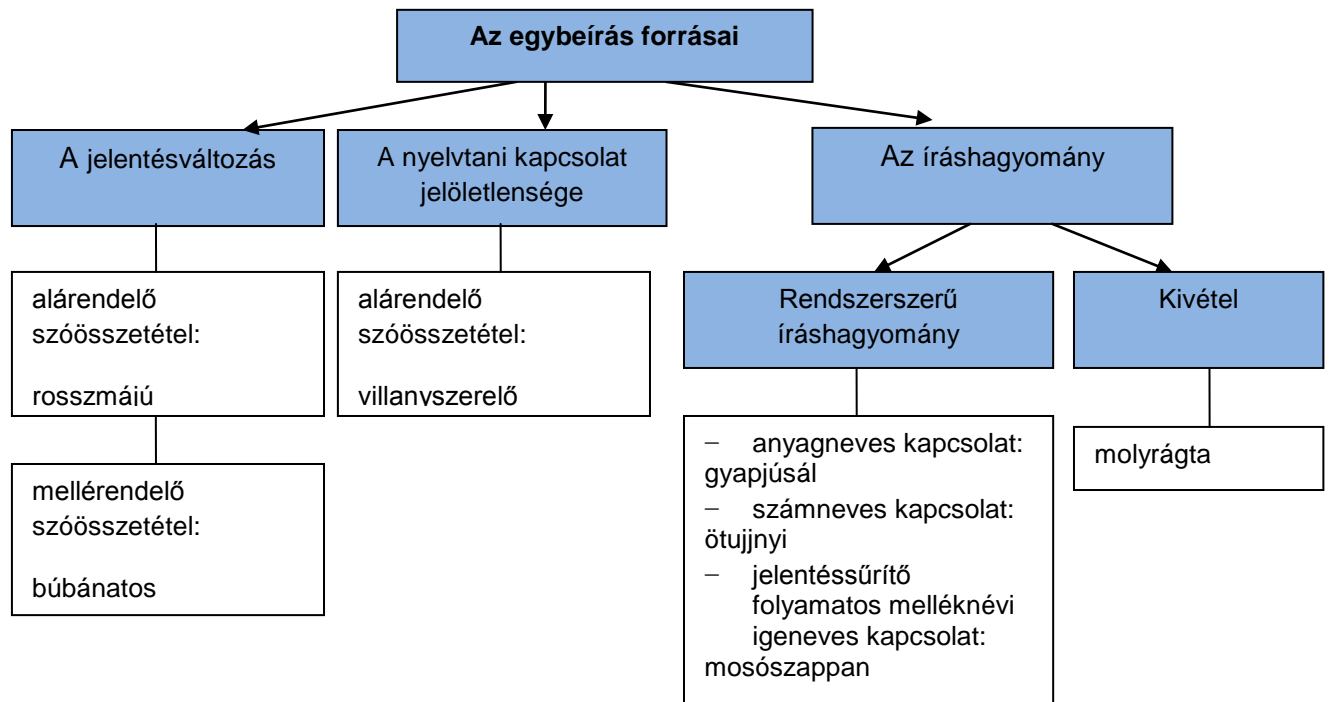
Az egybeírás forrásai

A jelentésváltozás

A nyelvtani kapcsolat jelöletlensége

Az íráshagyomány

alárendelő szóösszetétel:

rosszmájú

mellérendelő szóösszetétel:

búbánatos

alárendelő szóösszetétel:

villanyszerelő

Rendszerszerű íráshagyomány

Kivétel

– anyagneves kapcsolat: gyapjúsál
– számneves kapcsolat: ötujjnyi
– jelentéssűrítő folyamatos melléknévi igeneves kapcsolat: mosószappan

molyrágta